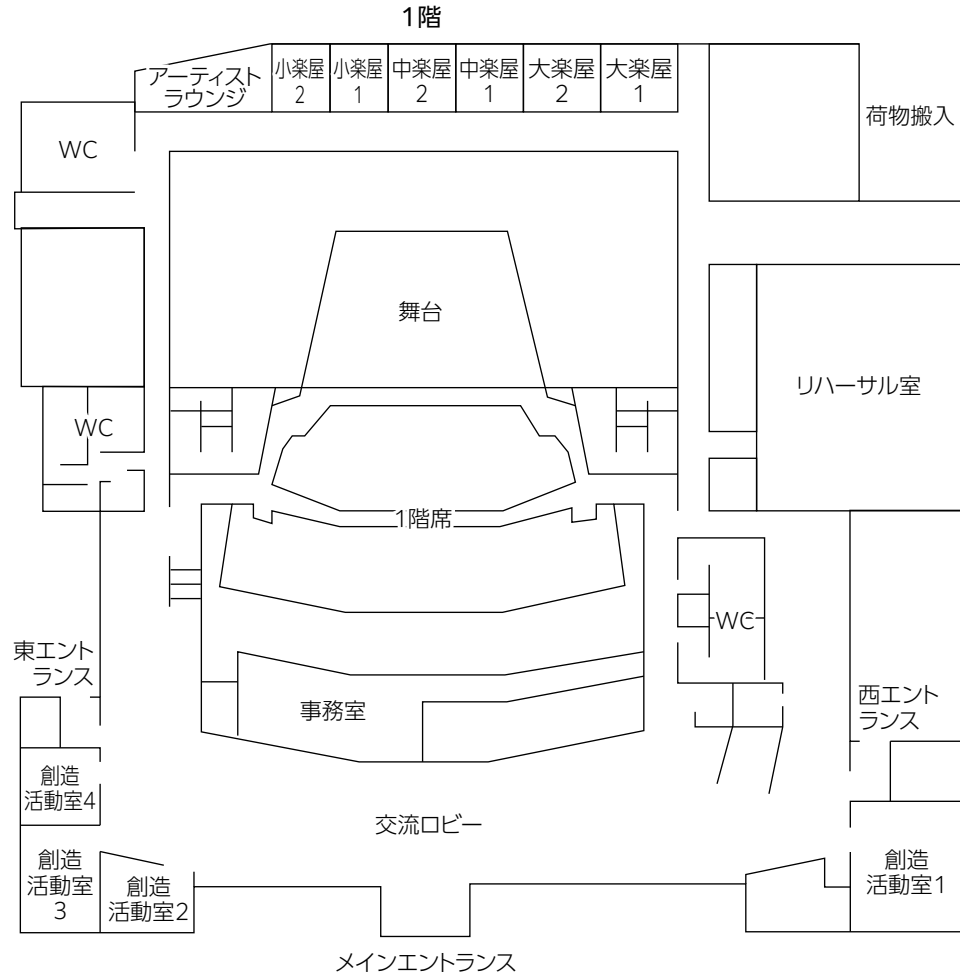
1階

アーティストラウンジ

小楽屋2

小楽屋1

中楽屋2

中楽屋1

大楽屋2

大楽屋1

荷物搬入

WC

舞台

リハーサル室

WC

1階席

WC

東エントランス

事務室

西エントランス

創造活動室4

交流ロビー

創造活動室3

創造活動室2

創造活動室1

メインエントランス